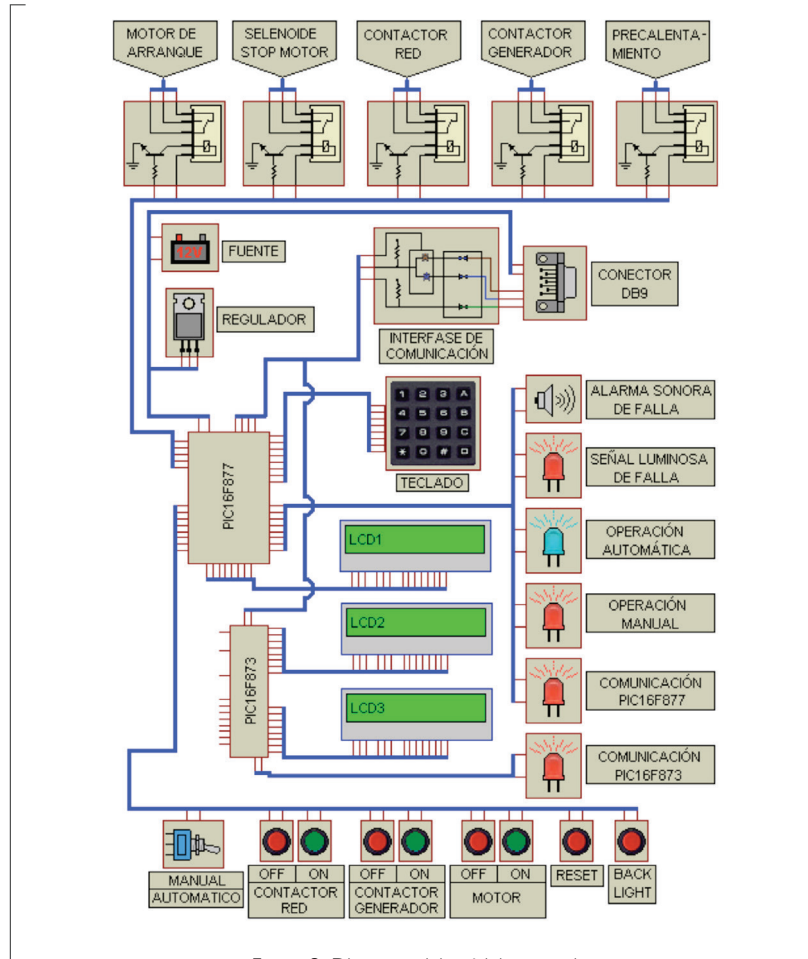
MOTOR DE ARRANQUE

SELENOIDE STOP MOTOR

CONTACTOR RED

CONTACTOR GENERADOR

PRECALENTA-MIENTO

12V

FUENTE

REGULADOR

INTERFASE DE COMUNICACIÓN

CONECTOR DB9

1 2 3 A
4 5 6 B
7 8 9 C
* 0 # D

TECLADO

ALARMA SONORA DE FALLA

SEÑAL LUMINOSA DE FALLA

OPERACIÓN AUTOMÁTICA

OPERACIÓN MANUAL

COMUNICACIÓN PIC16F877

COMUNICACIÓN PIC16F873

PIC16F877

LCD1

LCD2

LCD3

PIC16F873

MANUAL
AUTOMATICO

OFF ON
CONTACTOR RED

OFF ON
CONTACTOR GENERADOR

OFF ON
MOTOR

RESET

BACK LIGHT

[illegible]